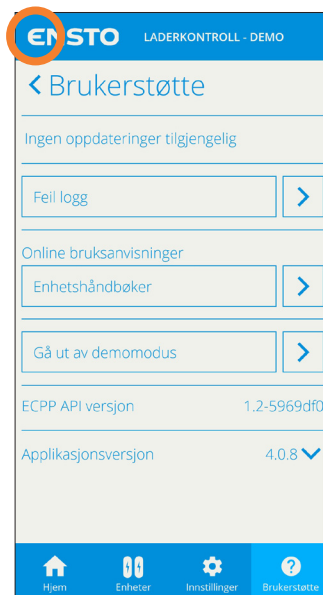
ENSTO LADERKONTROLL - DEMO

< Brukerstøtte

Ingen oppdateringer tilgjengelig

Feil logg >

Online bruksanvisninger

Enhetshåndbøker >

Gå ut av demomodus >

ECPP API versjon 1.2-5969df0

Applikasjonsversjon 4.0.8

Hjem Enheter Innstillinger Brukerstøtte